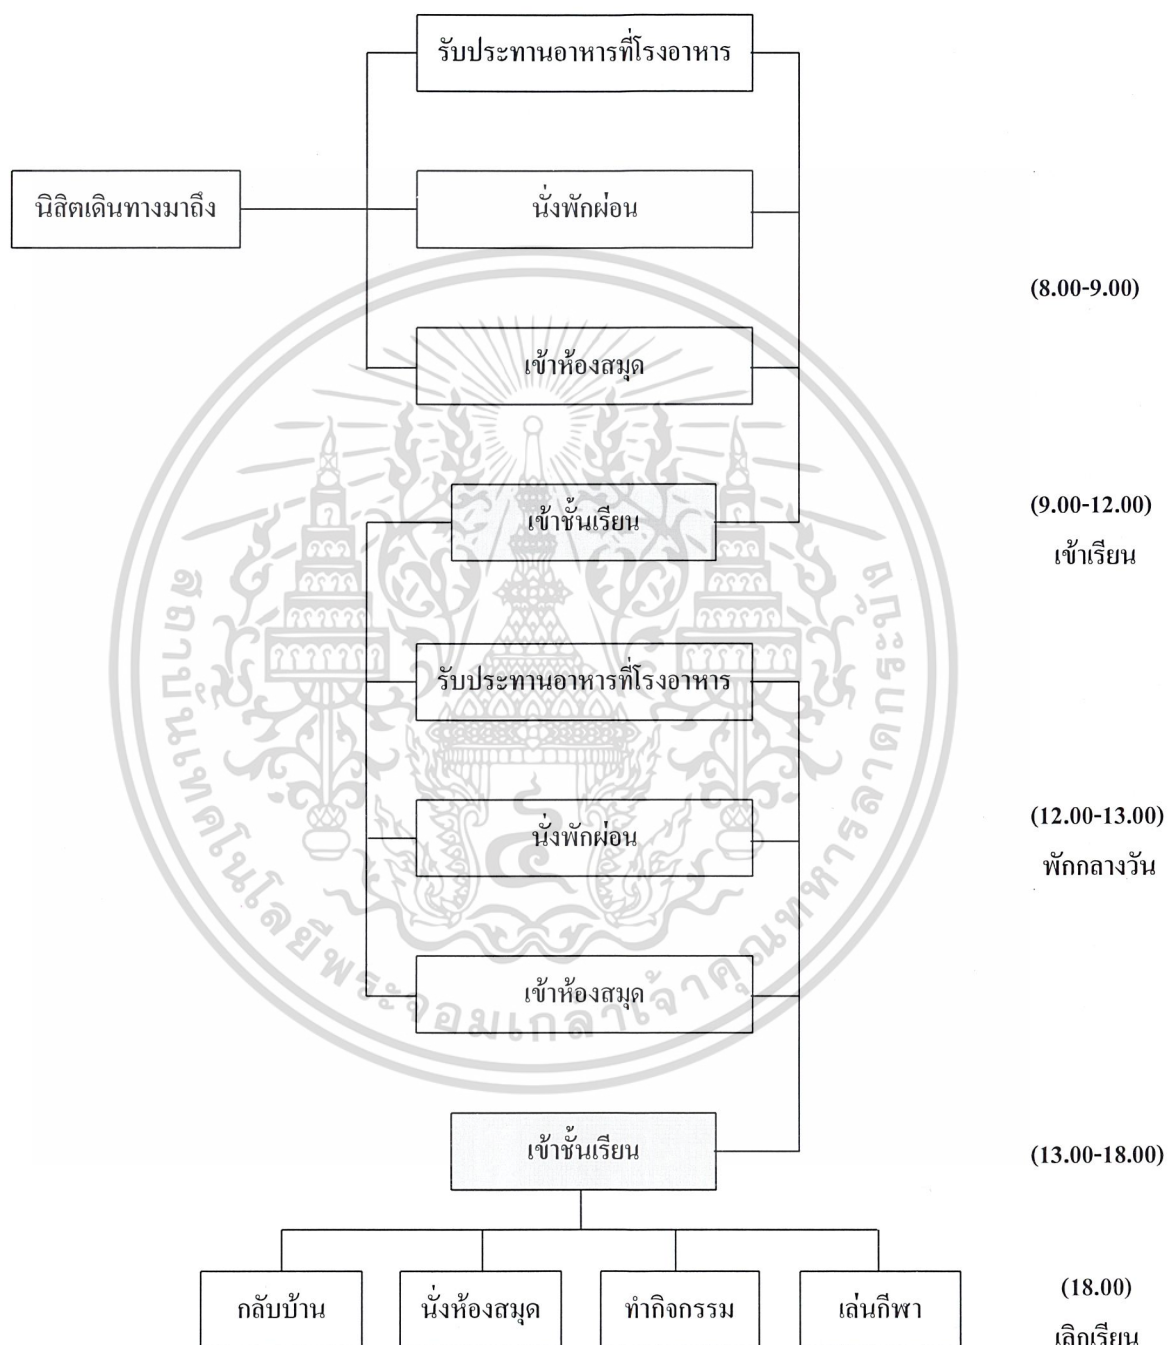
รับประทานอาหารที่โรงอาหาร

นิสิตเดินทางมาถึง

นั่งพักผ่อน

(8.00-9.00)

เข้าห้องสมุด

เข้าชั้นเรียน

(9.00-12.00)
เข้าเรียน

รับประทานอาหารที่โรงอาหาร

นั่งพักผ่อน

(12.00-13.00)
พักกลางวัน

เข้าห้องสมุด

สถาบันเทคโนโลยีพระจอมเกล้าเจ้าคุณทหารลาดกระบัง

เข้าชั้นเรียน

(13.00-18.00)

กลับบ้าน

นั่งห้องสมุด

ทำกิจกรรม

เล่นกีฬา

(18.00)
เลิกเรียน